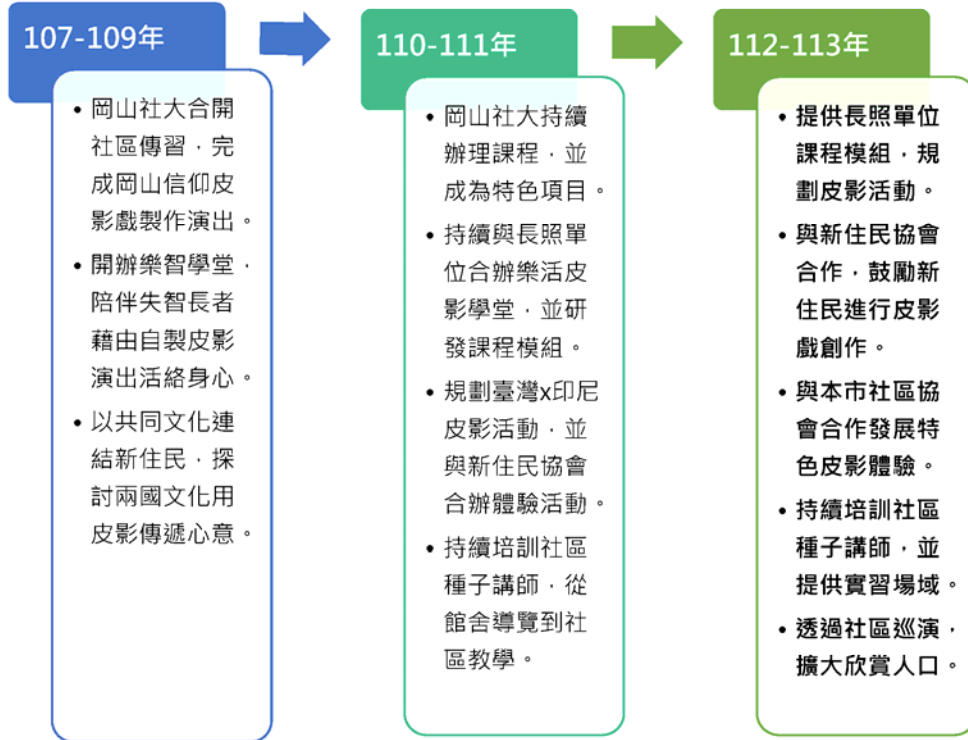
107-109年

• 岡山社大合開社區傳習，完成岡山信仰皮影戲製作演出。
• 開辦樂智學堂，陪伴失智長者藉由自製皮影演出活絡身心。
• 以共同文化連結新住民，探討兩國文化用皮影傳遞心意。

110-111年

• 岡山社大持續辦理課程，並成為特色項目。
• 持續與長照單位合辦樂活皮影學堂，並研發課程模組。
• 規劃臺灣x印尼皮影活動，並與新住民協會合辦體驗活動。
• 持續培訓社區種子講師，從館舍導覽到社區教學。

112-113年

• 提供長照單位課程模組，規劃皮影活動。
• 與新住民協會合作，鼓勵新住民進行皮影戲創作。
• 與本市社區協會合作發展特色皮影體驗。
• 持續培訓社區種子講師，並提供實習場域。
• 透過社區巡演，擴大欣賞人口。